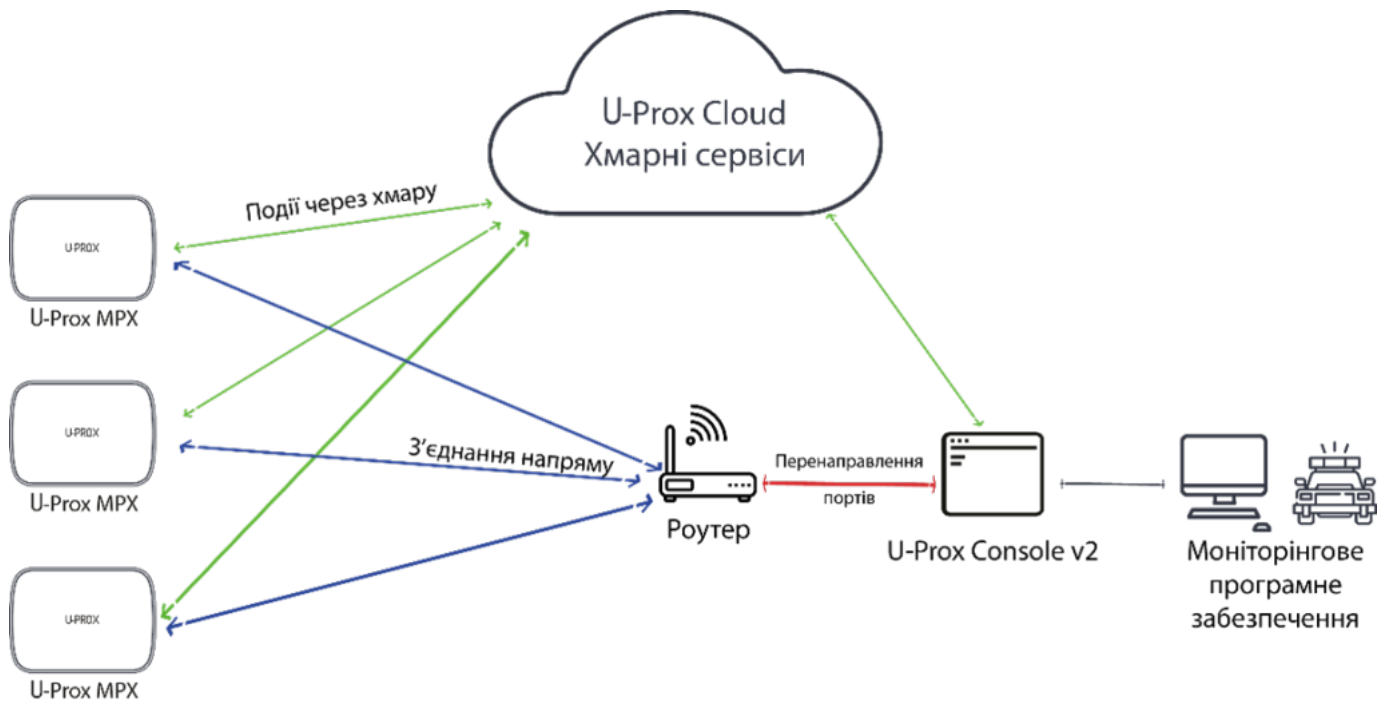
U-Prox Cloud
Хмарні сервіси

Події через хмару

U-PROX
U-Prox MPX

U-PROX
U-Prox MPX

З'єднання напряму

U-PROX
U-Prox MPX

Роутер

Перенаправлення портів

U-Prox Console v2

Моніторінгове програмне забезпечення